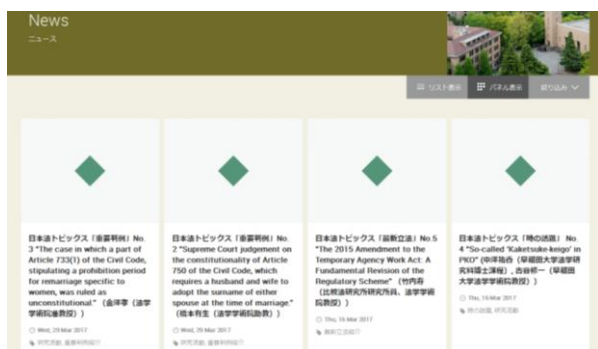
News
ニュース

リスト表示 パネル表示 絞り込み

日本法トピックス「重要判例」No. 3 "The case in which a part of Article 733(1) of the Civil Code, stipulating a prohibition period for remarriage specific to women, was ruled as unconstitutional."（金澤孝（法学学術院准教授））

Wed, 29 Mar 2017

研究活動, 重要判例紹介

日本法トピックス「重要判例」No. 2 "Supreme Court judgement on the constitutionality of Article 750 of the Civil Code, which requires a husband and wife to adopt the surname of either spouse at the time of marriage."（橋本有生（法学学術院助教））

Wed, 29 Mar 2017

研究活動, 重要判例紹介

日本法トピックス「最新立法」No. 5 "The 2015 Amendment to the Temporary Agency Work Act: A Fundamental Revision of the Regulatory Scheme"（竹内寿（比較法研究所研究所員、法学学術院教授））

Thu, 16 Mar 2017

最新立法紹介

日本法トピックス「時の話題」No. 4 "So-called 'Kaketsuke-keigo' in PKO"（中坪瑞香（早稲田大学法学研究科博士課程），古谷修一（早稲田大学法学学術院教授））

Thu, 16 Mar 2017

時の話題, 研究活動